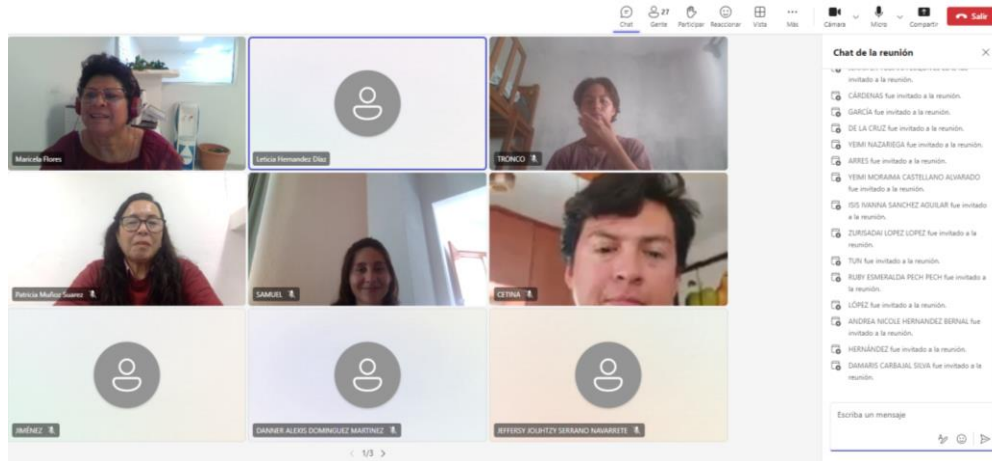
Chat Gente 27 Participar Reaccionar Vista Más Cámara Micro Compartir Salir

Maricela Flores
Leticia Hernandez Díaz
TRONCO
Patricia Muñoz Suarez
SAMUEL
CETINA
JIMÉNEZ
DANNER ALEXIS DOMINGUEZ MARTINEZ
JEFFERSY JOUHTZY SERRANO NAVARRETE

< 1/3 >

Chat de la reunión

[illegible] invitado a la reunión.
CÁRDENAS fue invitado a la reunión.
GARCÍA fue invitado a la reunión.
DE LA CRUZ fue invitado a la reunión.
YEIMI NAZARIEGA fue invitado a la reunión.
ARRES fue invitado a la reunión.
YEIMI MORAIMA CASTELLANO ALVARADO fue invitado a la reunión.
ISIS NANNA SANCHEZ AGUILAR fue invitado a la reunión.
ZURISADAI LOPEZ LOPEZ fue invitado a la reunión.
TUN fue invitado a la reunión.
RUBY ESMERALDA PECH PECH fue invitado a la reunión.
LÓPEZ fue invitado a la reunión.
ANDREA NICOLE HERNANDEZ BERNAL fue invitado a la reunión.
HERNÁNDEZ fue invitado a la reunión.
DAMARIS CARBAJAL SILVA fue invitado a la reunión.

Escriba un mensaje